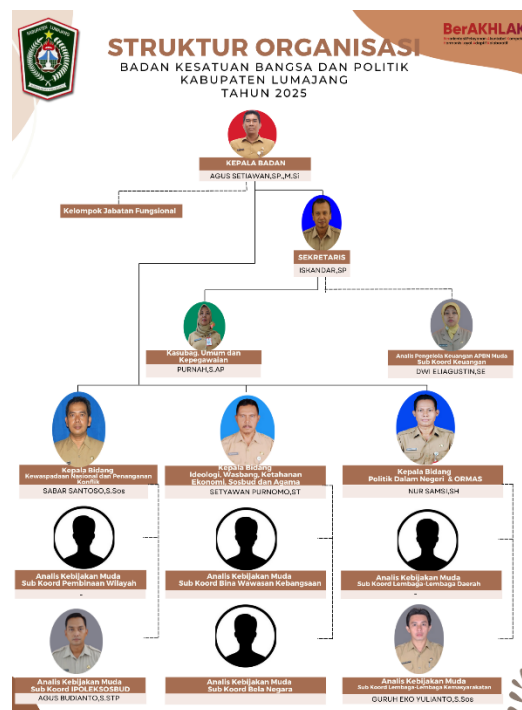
STRUKTUR ORGANISASI
BADAN KESATUAN BANGSA DAN POLITIK
KABUPATEN LUMAJANG
TAHUN 2025

BerAKHLAK

KEPALA BADAN
AGUS SETIAWAN,SP.,M.Si

Kelompok Jabatan Fungsional

SEKRETARIS
ISKANDAR,SP

Kasubag. Umum dan Kepegawaian
PURNAH,S.AP

Analis Pengelola Keuangan APBN Muda Sub Koord Keuangan
DWI ELIAGUSTIN,SE

Kepala Bidang Kewaspadaan Nasional dan Penanganan Konflik
SABAR SANTOSO,S.Sos

Kepala Bidang Ideologi, Wasbang, Ketahanan Ekonomi, Sosbud dan Agama
SETYAWAN PURNOMO,ST

Kepala Bidang Politik Dalam Negeri & ORMAS
NUR SAMSI,SH

Analis Kebijakan Muda Sub Koord Pembinaan Wilayah
-

Analis Kebijakan Muda Sub Koord Bina Wawasan Kebangsaan
-

Analis Kebijakan Muda Sub Koord Lembaga-Lembaga Daerah
-

Analis Kebijakan Muda Sub Koord IPOLEKSOSBUD
AGUS BUDIANTO,S.STP

Analis Kebijakan Muda Sub Koord Bela Negara
-

Analis Kebijakan Muda Sub Koord Lembaga-Lembaga Kemasyarakatan
GURUH EKO YULIANTO,S.Sos